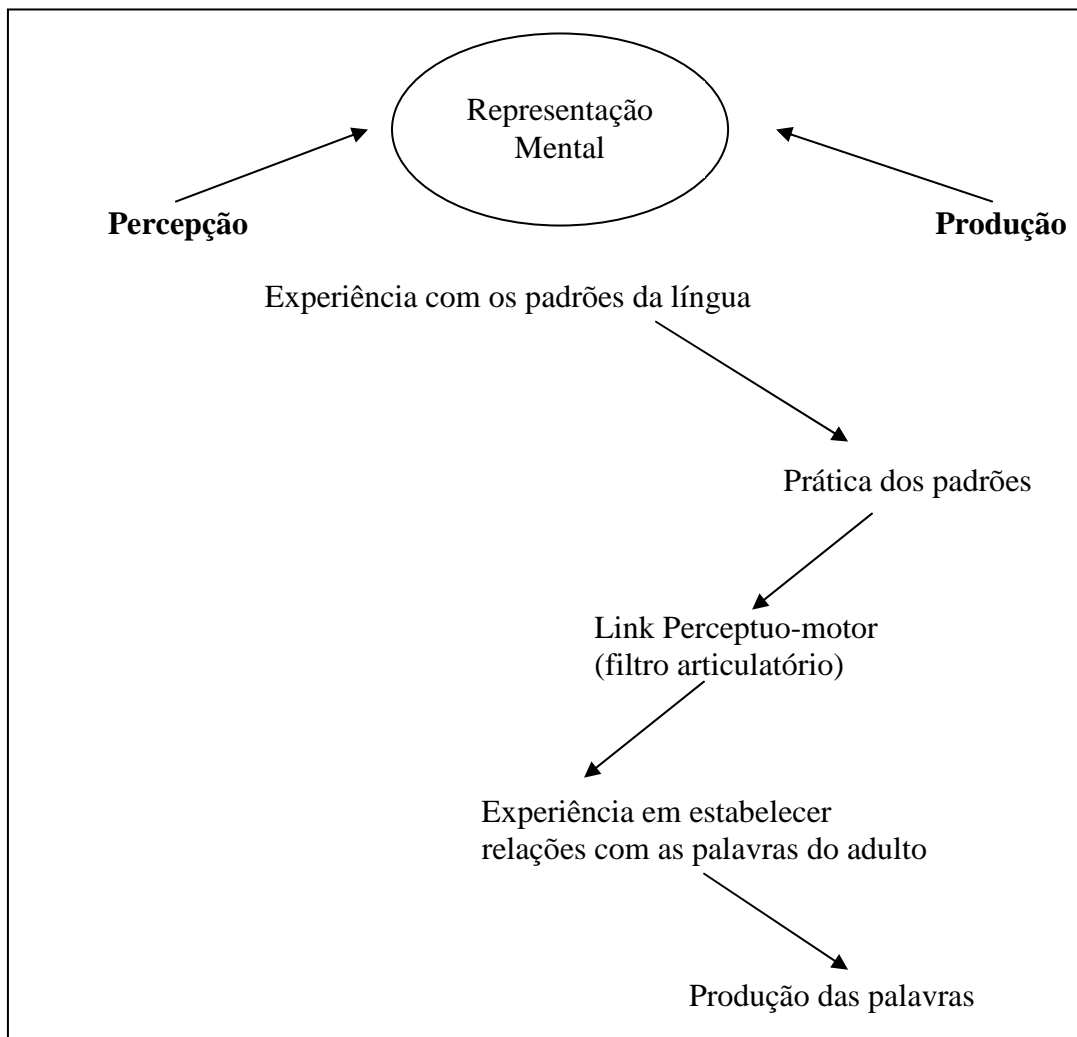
Representação Mental

Percepção

Produção

Experiência com os padrões da língua

Prática dos padrões

Link Perceptuo-motor (filtro articulatório)

Experiência em estabelecer relações com as palavras do adulto

Produção das palavras